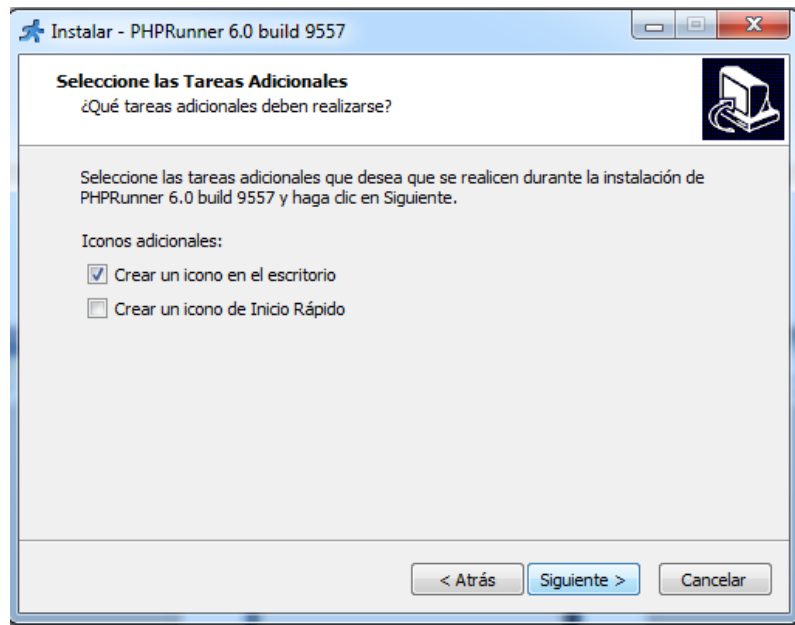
Instalar - PHPRunner 6.0 build 9557

Seleccione las Tareas Adicionales
¿Qué tareas adicionales deben realizarse?

Seleccione las tareas adicionales que desea que se realicen durante la instalación de PHPRunner 6.0 build 9557 y haga clic en Siguiente.

Iconos adicionales:

Crear un icono en el escritorio

Crear un icono de Inicio Rápido

< Atrás | Siguiente > | Cancelar